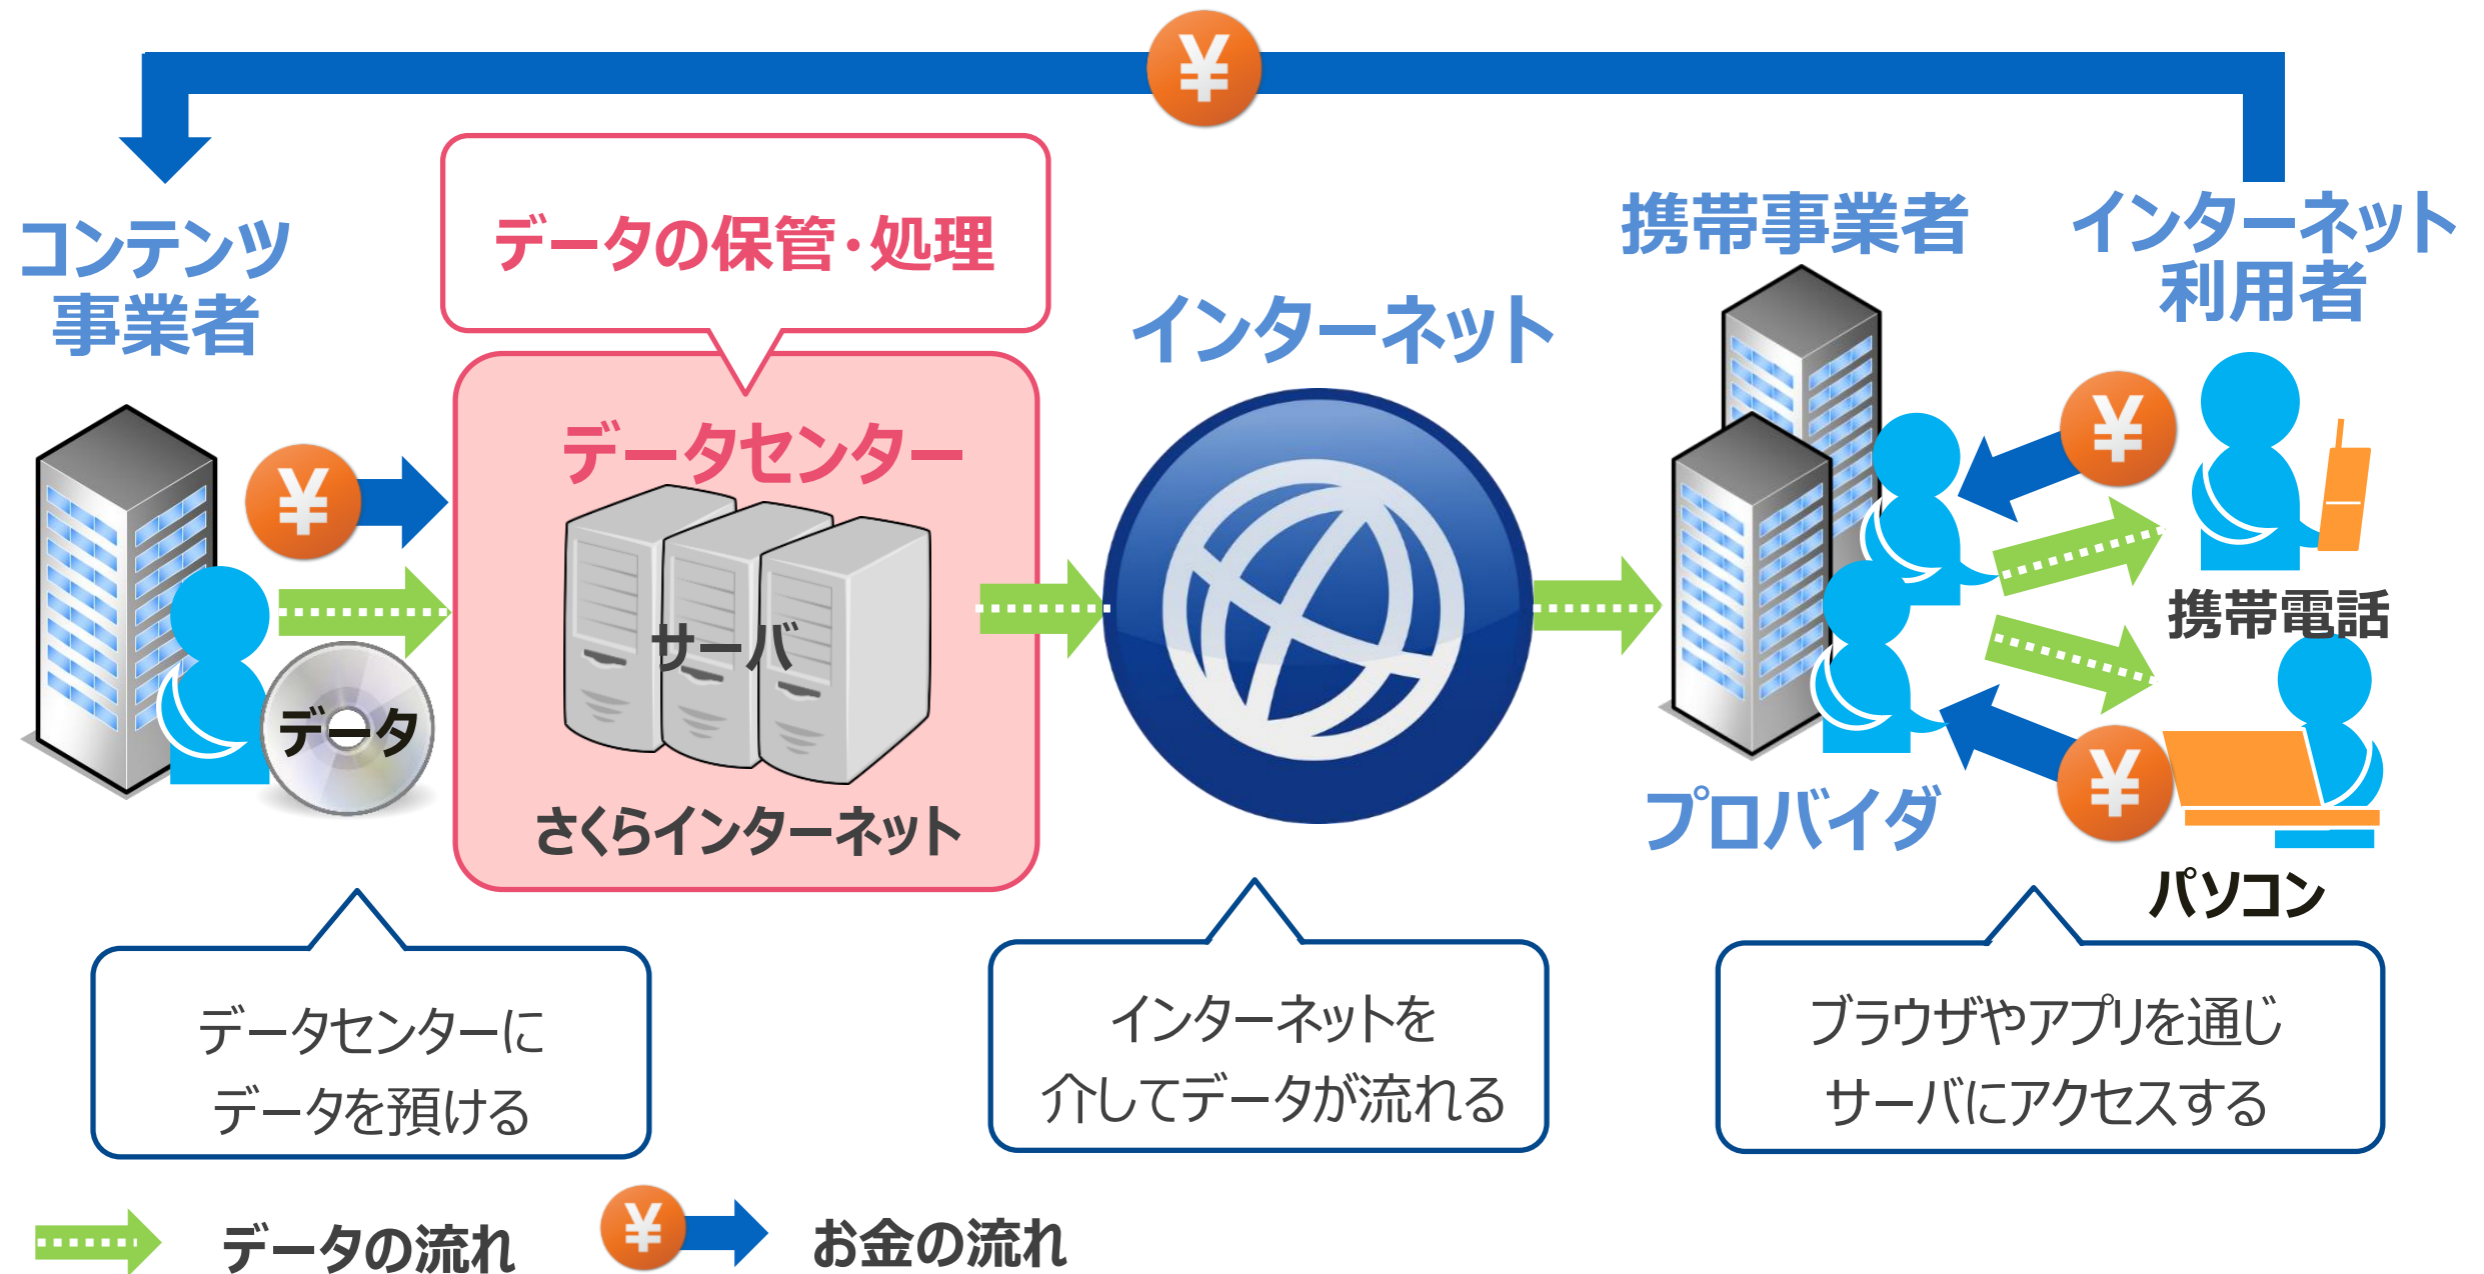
¥

コンテンツ事業者

データの保管・処理

インターネット

携帯事業者

インターネット利用者

¥

データセンター

サーバ

データ

さくらインターネット

¥

携帯電話

¥

プロバイダ

パソコン

データセンターにデータを預ける

インターネットを介してデータが流れる

ブラウザやアプリを通じサーバにアクセスする

データの流れ

¥

お金の流れ